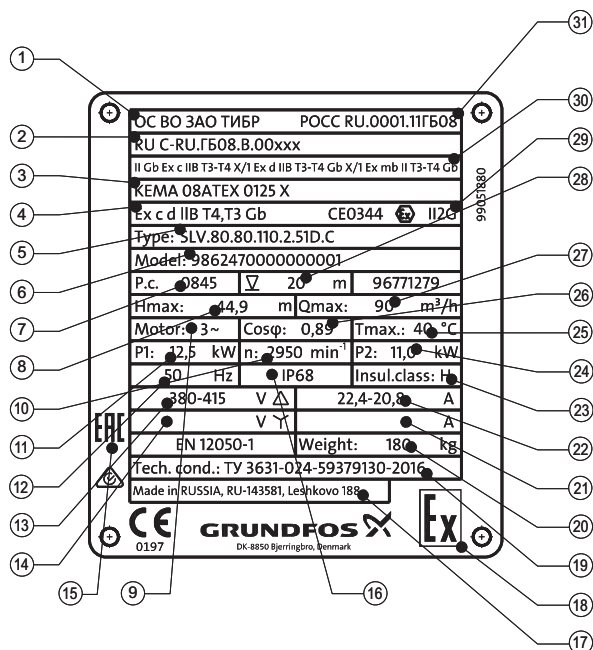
1
2
3
4
5
6
7
8
9
10
11
12
13
14
15
16
17
18
19
20
21
22
23
24
25
26
27
28
29
30
31

ОС ВО ЗАО ТИБР РОСС RU.0001.11ГБ08
RU C-RU.ГБ08.В.00xxx
II Gb Ex c IIB T3-T4 X/1 Ex d IIB T3-T4 Gb X/1 Ex mb II T3-T4 Gb
KEMA 08ATEX 0125 X
Ex c d IIB T4,T3 Gb CE0344 II2G
Type: SLV.80.80.110.2.51D.C
Model: 98624700000000001

| P.c. 0845 | $\nabla$ 20 m | 96771279 |
|---|---|---|
| Hmax: 44,9 m | Qmax: 90 $m^3/h$ | |
| Motor: 3~ | Cosφ: 0,89 | Tmax.: 40 °C |
| P1: 12,5 kW | n: 2950 $min^{-1}$ | P2: 11,0 kW |
| 50 Hz | IP68 | Insul.class: H |
| 380-415 V △ | 22,4-20,8 A | |
| V Y | A | |
| EN 12050-1 | Weight: 180 kg | |

Tech. cond.: ТУ 3631-024-59379130-2016
Made in RUSSIA, RU-143581, Leshkovo 188

99051880

EAC
CE
0197
GRUNDFOS
DK-8850 Bjerringbro, Denmark
Ex